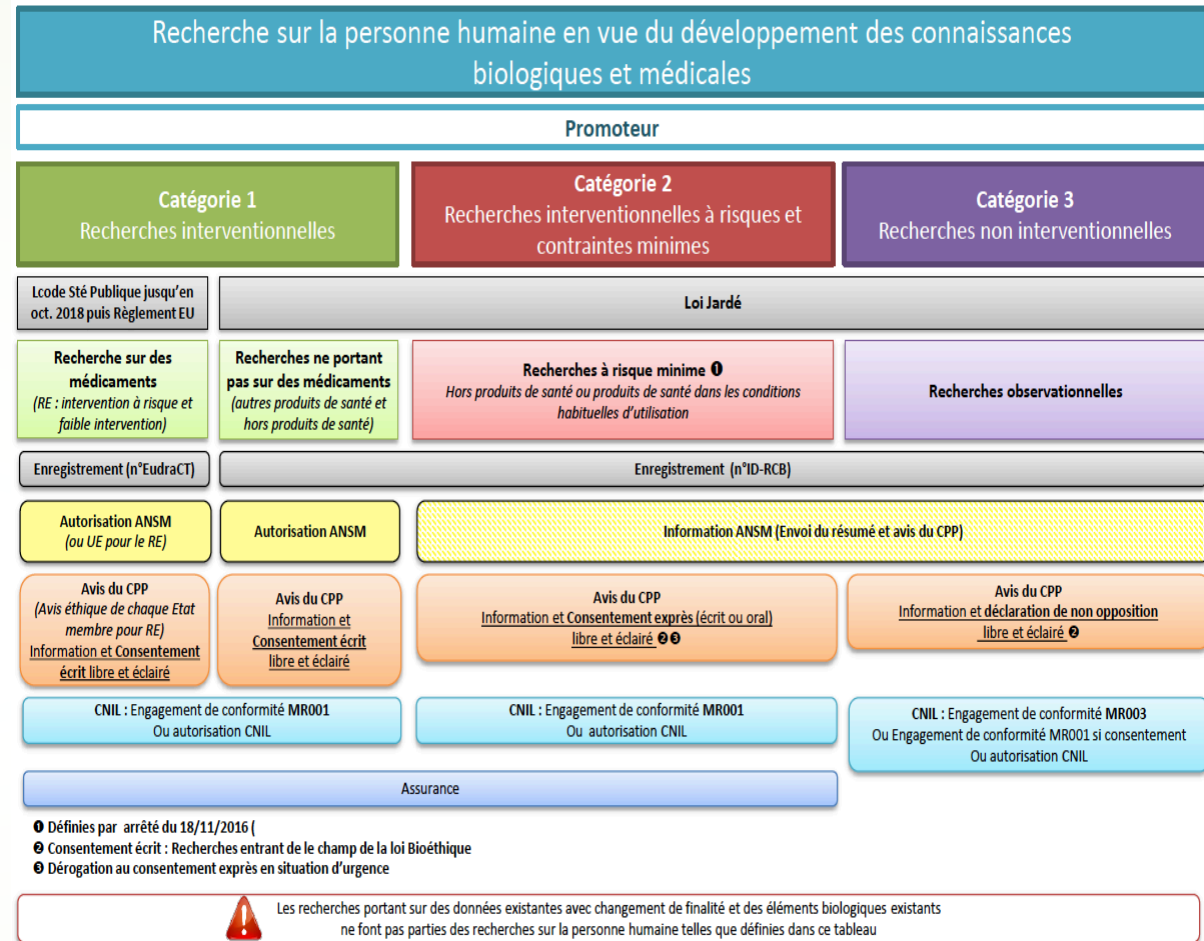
Recherche sur la personne humaine en vue du développement des connaissances biologiques et médicales

Promoteur

Catégorie 1
Recherches interventionnelles

Catégorie 2
Recherches interventionnelles à risques et contraintes minimes

Catégorie 3
Recherches non interventionnelles

Lcode Sté Publique jusqu'en oct. 2018 puis Règlement EU

Loi Jardé

Recherche sur des médicaments
(RE : intervention à risque et faible intervention)

Recherches ne portant pas sur des médicaments
(autres produits de santé et hors produits de santé)

Recherches à risque minime ❶
Hors produits de santé ou produits de santé dans les conditions habituelles d'utilisation

Recherches observationnelles

Enregistrement (n°EudraCT)

Enregistrement (n°ID-RCB)

Autorisation ANSM
(ou UE pour le RE)

Autorisation ANSM

Information ANSM (Envoi du résumé et avis du CPP)

Avis du CPP
(Avis éthique de chaque Etat membre pour RE)
Information et Consentement écrit libre et éclairé

Avis du CPP
Information et Consentement écrit libre et éclairé

Avis du CPP
Information et Consentement exprès (écrit ou oral) libre et éclairé ❷❸

Avis du CPP
Information et déclaration de non opposition libre et éclairé ❷

CNIL : Engagement de conformité MR001
Ou autorisation CNIL

CNIL : Engagement de conformité MR001
Ou autorisation CNIL

CNIL : Engagement de conformité MR003
Ou Engagement de conformité MR001 si consentement
Ou autorisation CNIL

Assurance

❶ Définies par arrêté du 18/11/2016 (
❷ Consentement écrit : Recherches entrant de le champ de la loi Bioéthique
❸ Dérogation au consentement exprès en situation d'urgence

Les recherches portant sur des données existantes avec changement de finalité et des éléments biologiques existants ne font pas parties des recherches sur la personne humaine telles que définies dans ce tableau